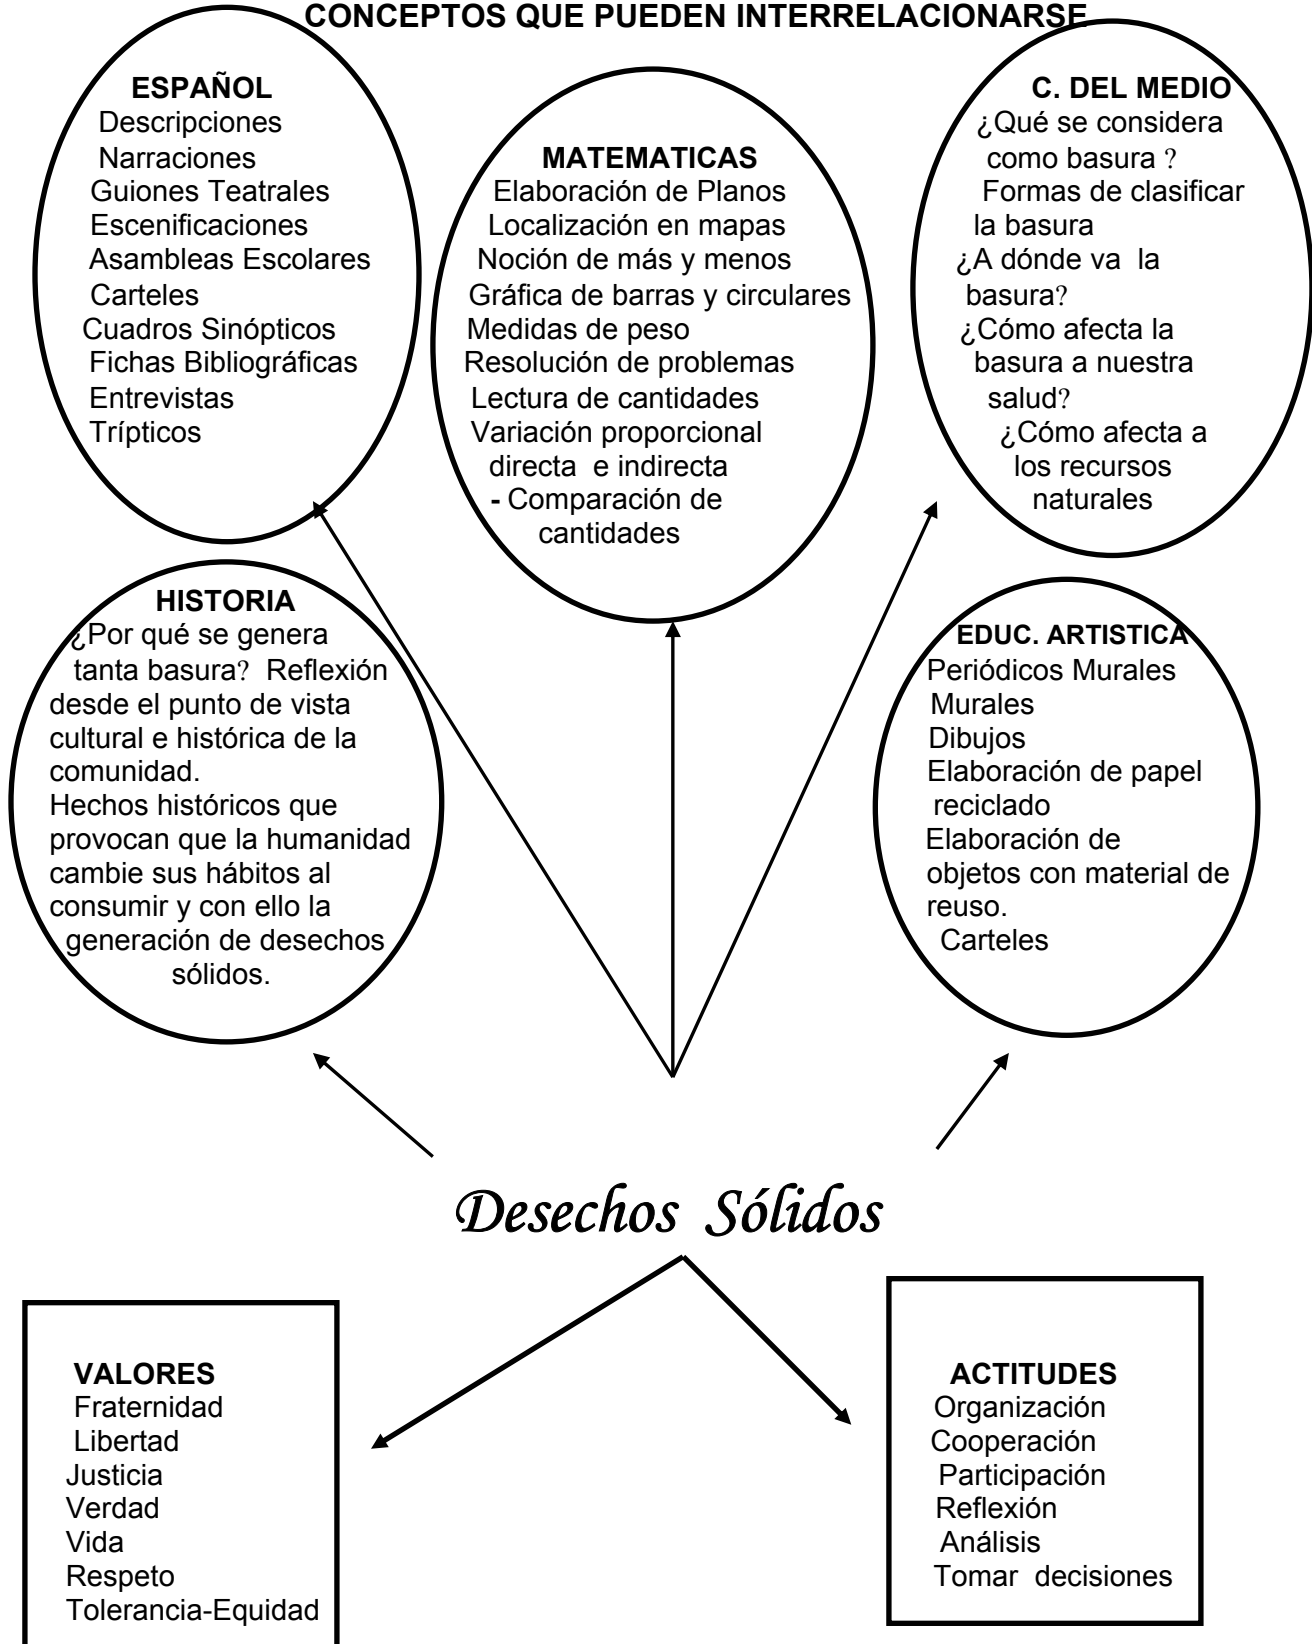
CONCEPTOS QUE PUEDEN INTERRELACIONARSE

ESPAÑOL
Descripciones
Narraciones
Guiones Teatrales
Escenificaciones
Asambleas Escolares
Carteles
Cuadros Sinópticos
Fichas Bibliográficas
Entrevistas
Trípticos

MATEMATICAS
Elaboración de Planos
Localización en mapas
Noción de más y menos
Gráfica de barras y circulares
Medidas de peso
Resolución de problemas
Lectura de cantidades
Variación proporcional directa e indirecta
- Comparación de cantidades

C. DEL MEDIO
¿Qué se considera como basura ?
Formas de clasificar la basura
¿A dónde va la basura?
¿Cómo afecta la basura a nuestra salud?
¿Cómo afecta a los recursos naturales

HISTORIA
¿Por qué se genera tanta basura? Reflexión desde el punto de vista cultural e histórica de la comunidad.
Hechos históricos que provocan que la humanidad cambie sus hábitos al consumir y con ello la generación de desechos sólidos.

EDUC. ARTISTICA
Periódicos Murales
Murales
Dibujos
Elaboración de papel reciclado
Elaboración de objetos con material de reuso.
Carteles

Desechos Sólidos

VALORES
Fraternidad
Libertad
Justicia
Verdad
Vida
Respeto
Tolerancia-Equidad

ACTITUDES
Organización
Cooperación
Participación
Reflexión
Análisis
Tomar decisiones